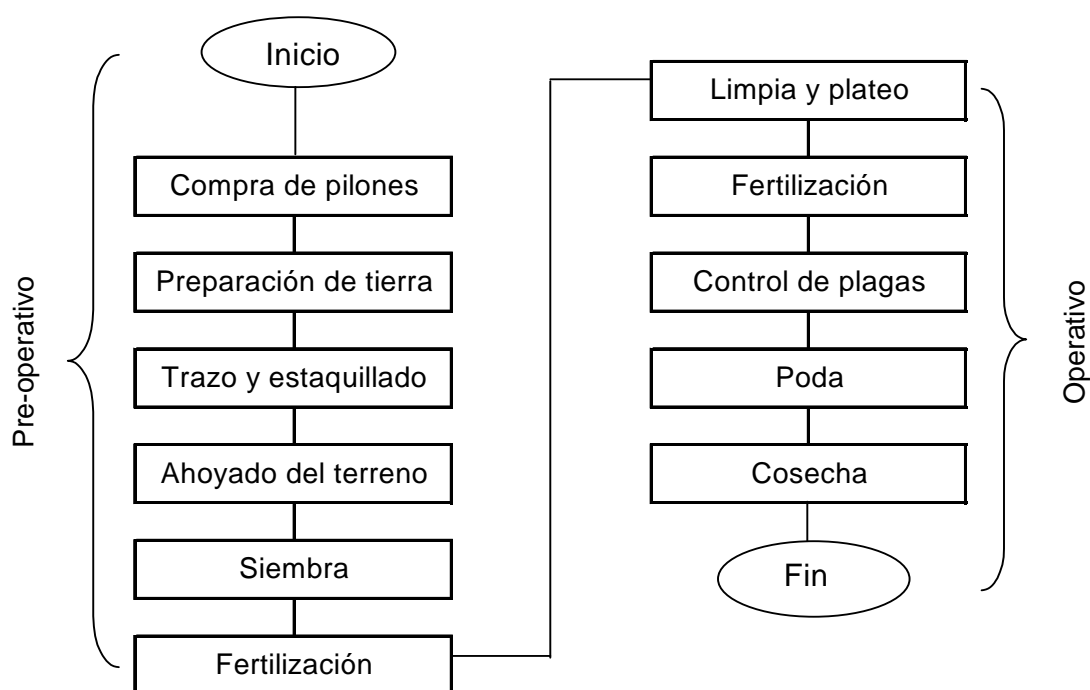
Pre-operativo

Inicio

Compra de pilones

Preparación de tierra

Trazo y estaquillado

Ahoyado del terreno

Siembra

Fertilización

Limpia y plateo

Fertilización

Control de plagas

Poda

Cosecha

Fin

Operativo